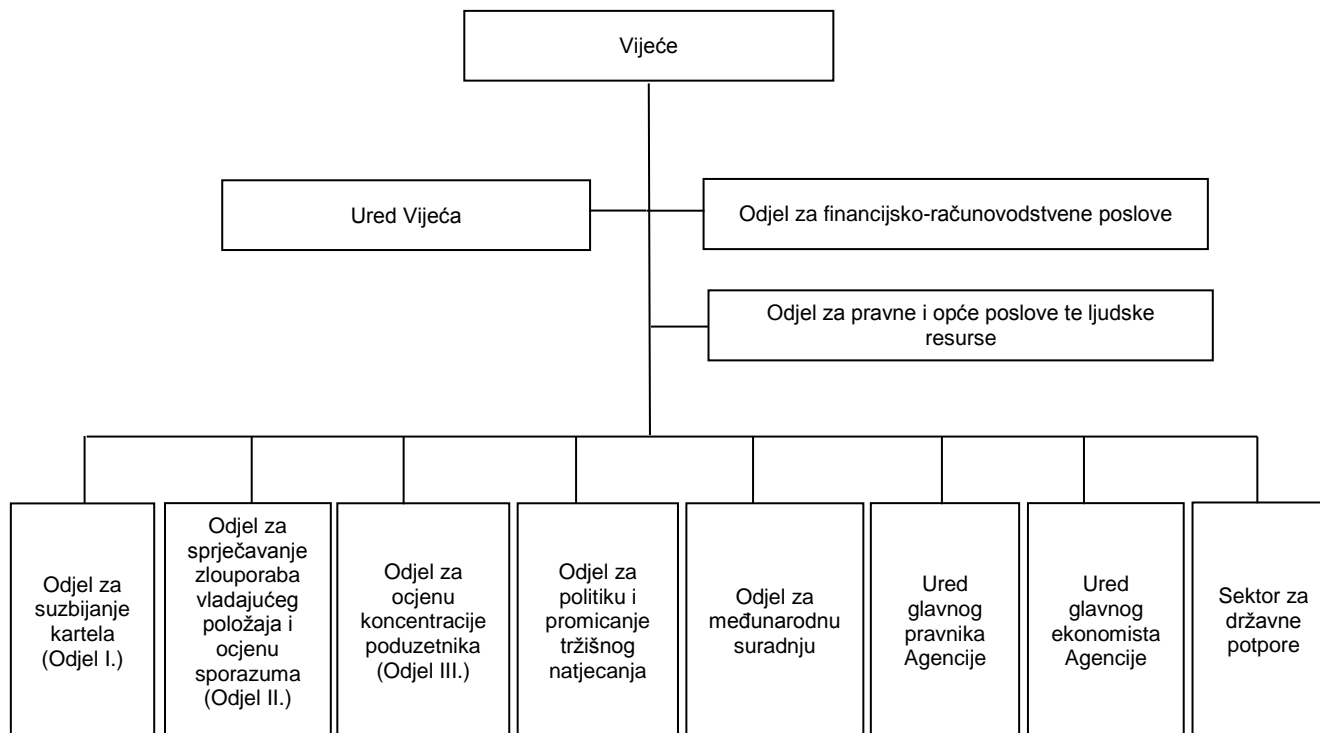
Vijeće

Ured Vijeća

Odjel za financijsko-računovodstvene poslove

Odjel za pravne i opće poslove te ljudske resurse

Odjel za suzbijanje kartela (Odjel I.)

Odjel za sprječavanje zlouporaba vladajućeg položaja i ocjenu sporazuma (Odjel II.)

Odjel za ocjenu koncentracije poduzetnika (Odjel III.)

Odjel za politiku i promicanje tržišnog natjecanja

Odjel za međunarodnu suradnju

Ured glavnog pravnika Agencije

Ured glavnog ekonomista Agencije

Sektor za državne potpore